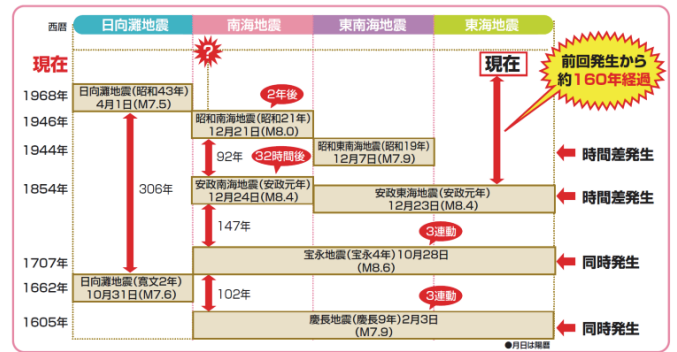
西暦

日向灘地震

南海地震

東南海地震

東海地震

現在

?

現在

前回発生から約160年経過

1968年

日向灘地震(昭和43年) 4月1日(M7.5)

2年後

1946年

昭和南海地震(昭和21年) 12月21日(M8.0)

1944年

92年

32時間後

昭和東南海地震(昭和19年) 12月7日(M7.9)

時間差発生

306年

1854年

安政南海地震(安政元年) 12月24日(M8.4)

安政東海地震(安政元年) 12月23日(M8.4)

時間差発生

147年

3連動

1707年

宝永地震(宝永4年)10月28日 (M8.6)

同時発生

1662年

日向灘地震(寛文2年) 10月31日(M7.6)

102年

3連動

1605年

慶長地震(慶長9年)2月3日 (M7.9)

同時発生

●月日は陽暦